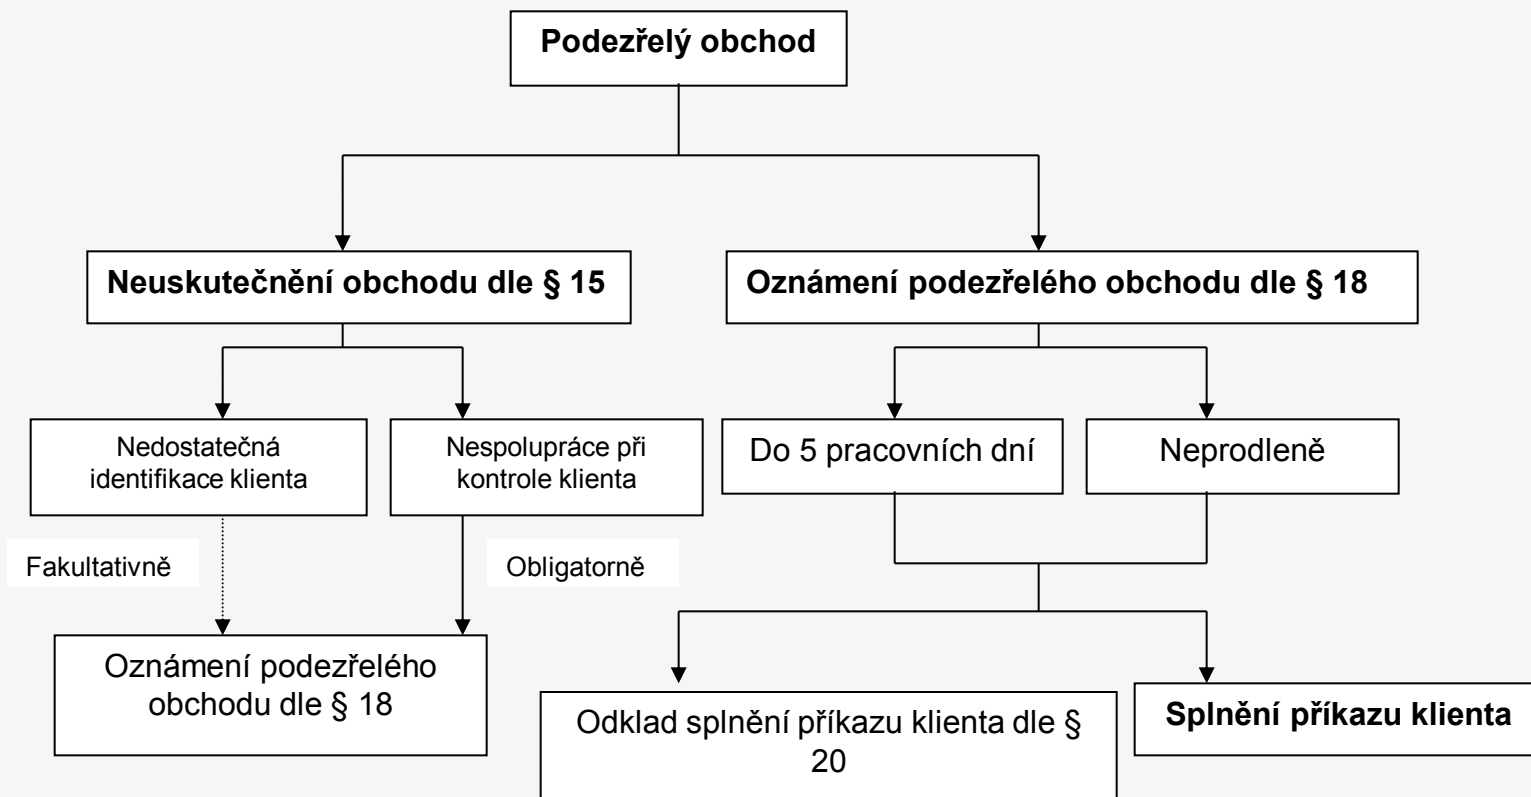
Podezřelý obchod

Neuskutečnění obchodu dle § 15

Oznámení podezřelého obchodu dle § 18

Nedostatečná identifikace klienta

Nespolupráce při kontrole klienta

Do 5 pracovních dní

Neprodleně

Fakultativně

Obligatorně

Oznámení podezřelého obchodu dle § 18

Odklad splnění příkazu klienta dle § 20

Splnění příkazu klienta